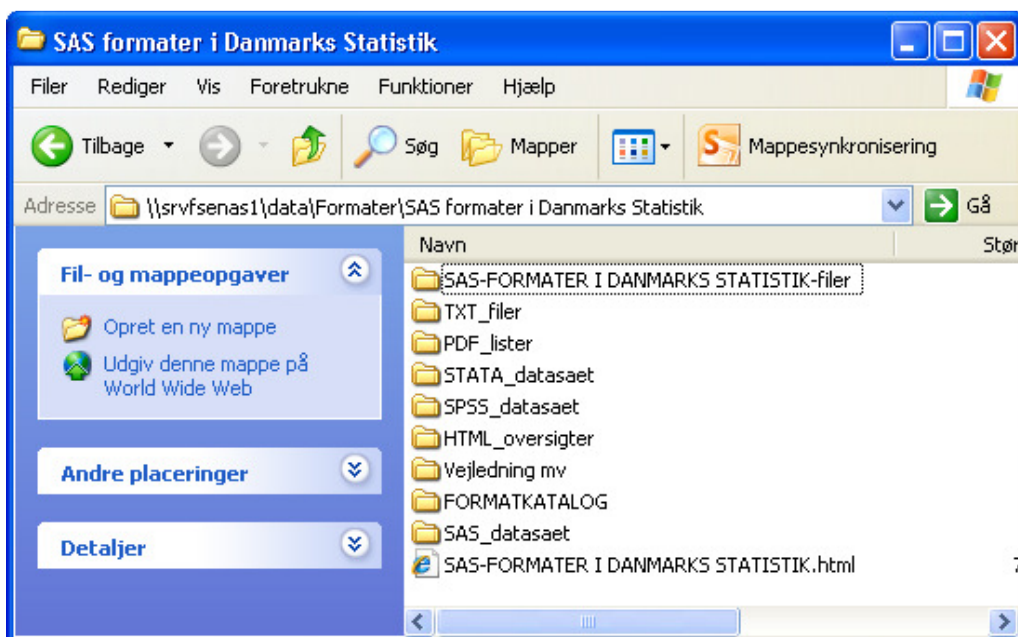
SAS formater i Danmarks Statistik

Filer Rediger Vis Foretrukne Funktioner Hjælp

Tilbage Søg Mapper Mappesynkronisering

Adresse \\srvfsenas1\data\Formater\SAS formater i Danmarks Statistik Gå

Fil- og mappeopgaver

Opret en ny mappe

Udgiv denne mappe på World Wide Web

Andre placeringer

Detaljer

Navn Stør

SAS-FORMATER I DANMARKS STATISTIK-filer

TXT_filer

PDF_lister

STATA_datasaet

SPSS_datasaet

HTML_oversigter

Vejledning mv

FORMATKATALOG

SAS_datasaet

SAS-FORMATER I DANMARKS STATISTIK.html 7